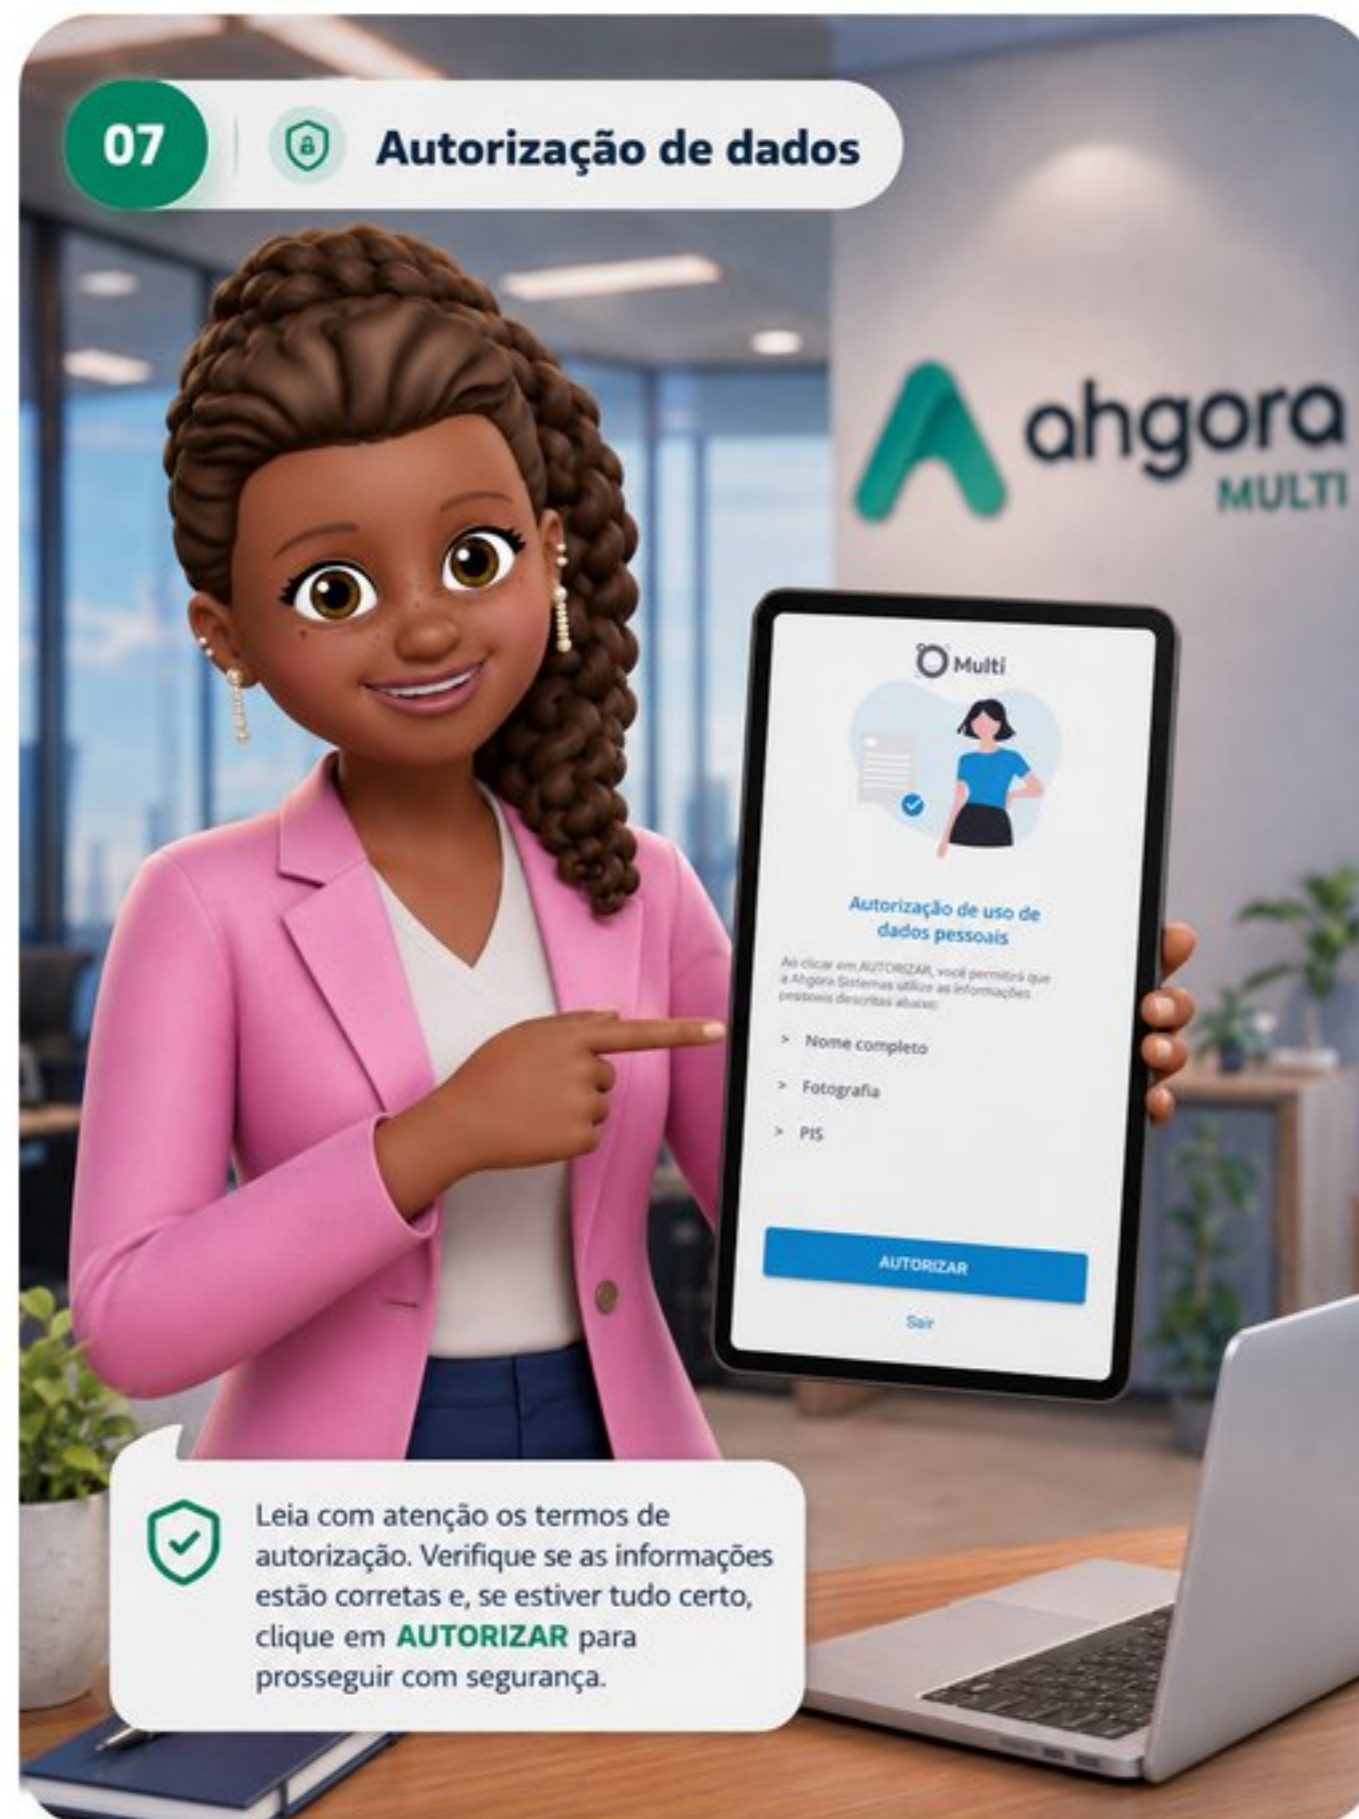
07 Autorização de dados

ahgora MULTI

Multi

Autorização de uso de dados pessoais

Ao clicar em AUTORIZAR, você permitirá que a Ahgora Sistemas utilize as informações pessoais descritas abaixo:

> Nome completo

> Fotografia

> PIS

AUTORIZAR

Sair

Leia com atenção os termos de autorização. Verifique se as informações estão corretas e, se estiver tudo certo, clique em AUTORIZAR para prosseguir com segurança.